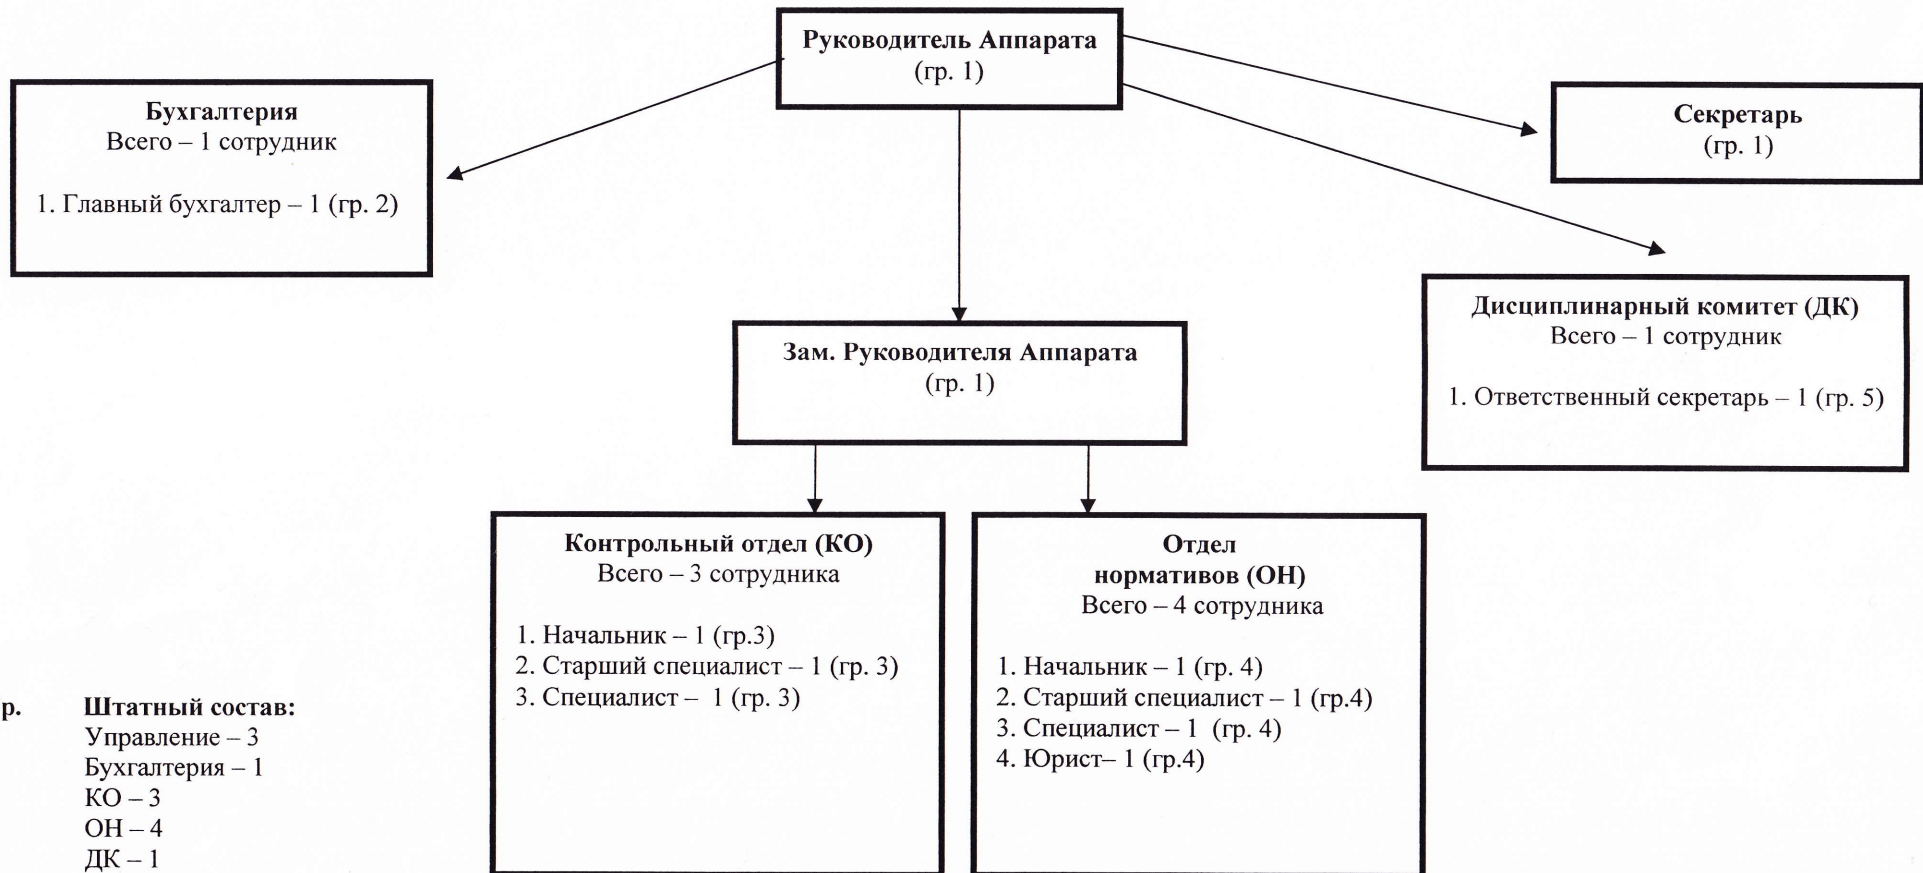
Руководитель Аппарата
(гр. 1)

Бухгалтерия
Всего – 1 сотрудник

1. Главный бухгалтер – 1 (гр. 2)

Секретарь
(гр. 1)

Дисциплинарный комитет (ДК)
Всего – 1 сотрудник

1. Ответственный секретарь – 1 (гр. 5)

Зам. Руководителя Аппарата
(гр. 1)

Контрольный отдел (КО)
Всего – 3 сотрудника

1. Начальник – 1 (гр.3)
2. Старший специалист – 1 (гр. 3)
3. Специалист – 1 (гр. 3)

Отдел
нормативов (ОН)
Всего – 4 сотрудника

1. Начальник – 1 (гр. 4)
2. Старший специалист – 1 (гр.4)
3. Специалист – 1 (гр. 4)
4. Юрист– 1 (гр.4)

р.

Штатный состав:
Управление – 3
Бухгалтерия – 1
КО – 3
ОН – 4
ДК – 1